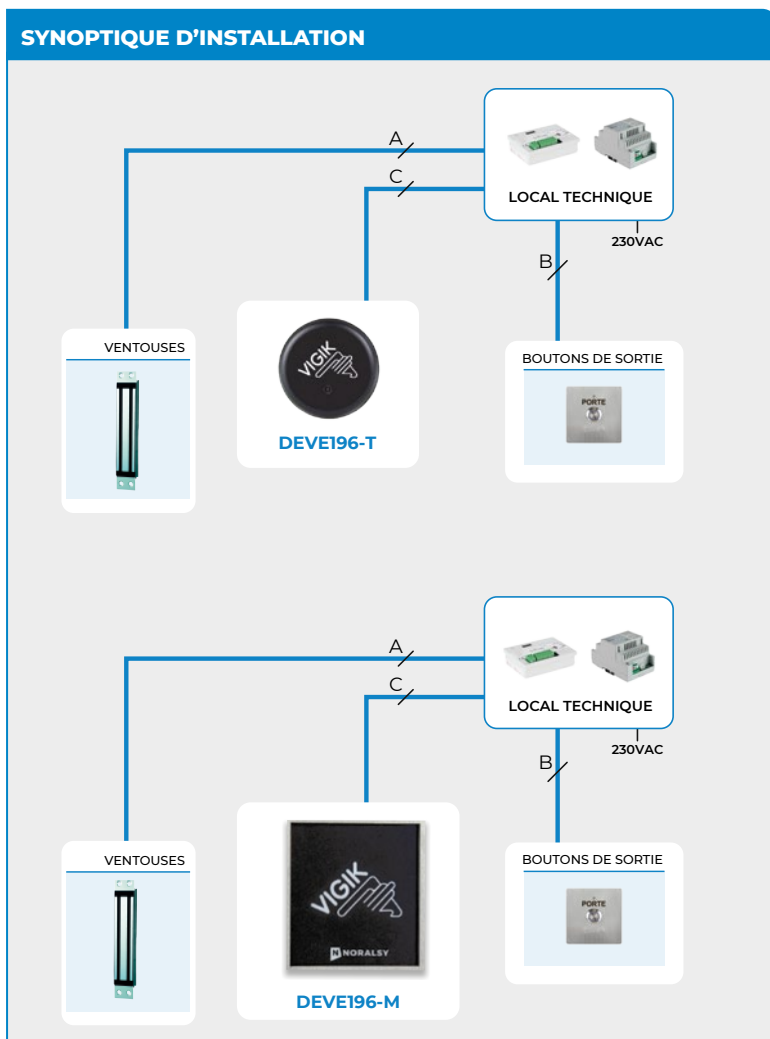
SYNOPTIQUE D’INSTALLATION

A

C

LOCAL TECHNIQUE

230VAC

B

VENTOUSES

VIGIK

DEVE196-T

BOUTONS DE SORTIE

PORTE

A

C

LOCAL TECHNIQUE

230VAC

B

VENTOUSES

VIGIK

NORALSY

DEVE196-M

BOUTONS DE SORTIE

PORTE